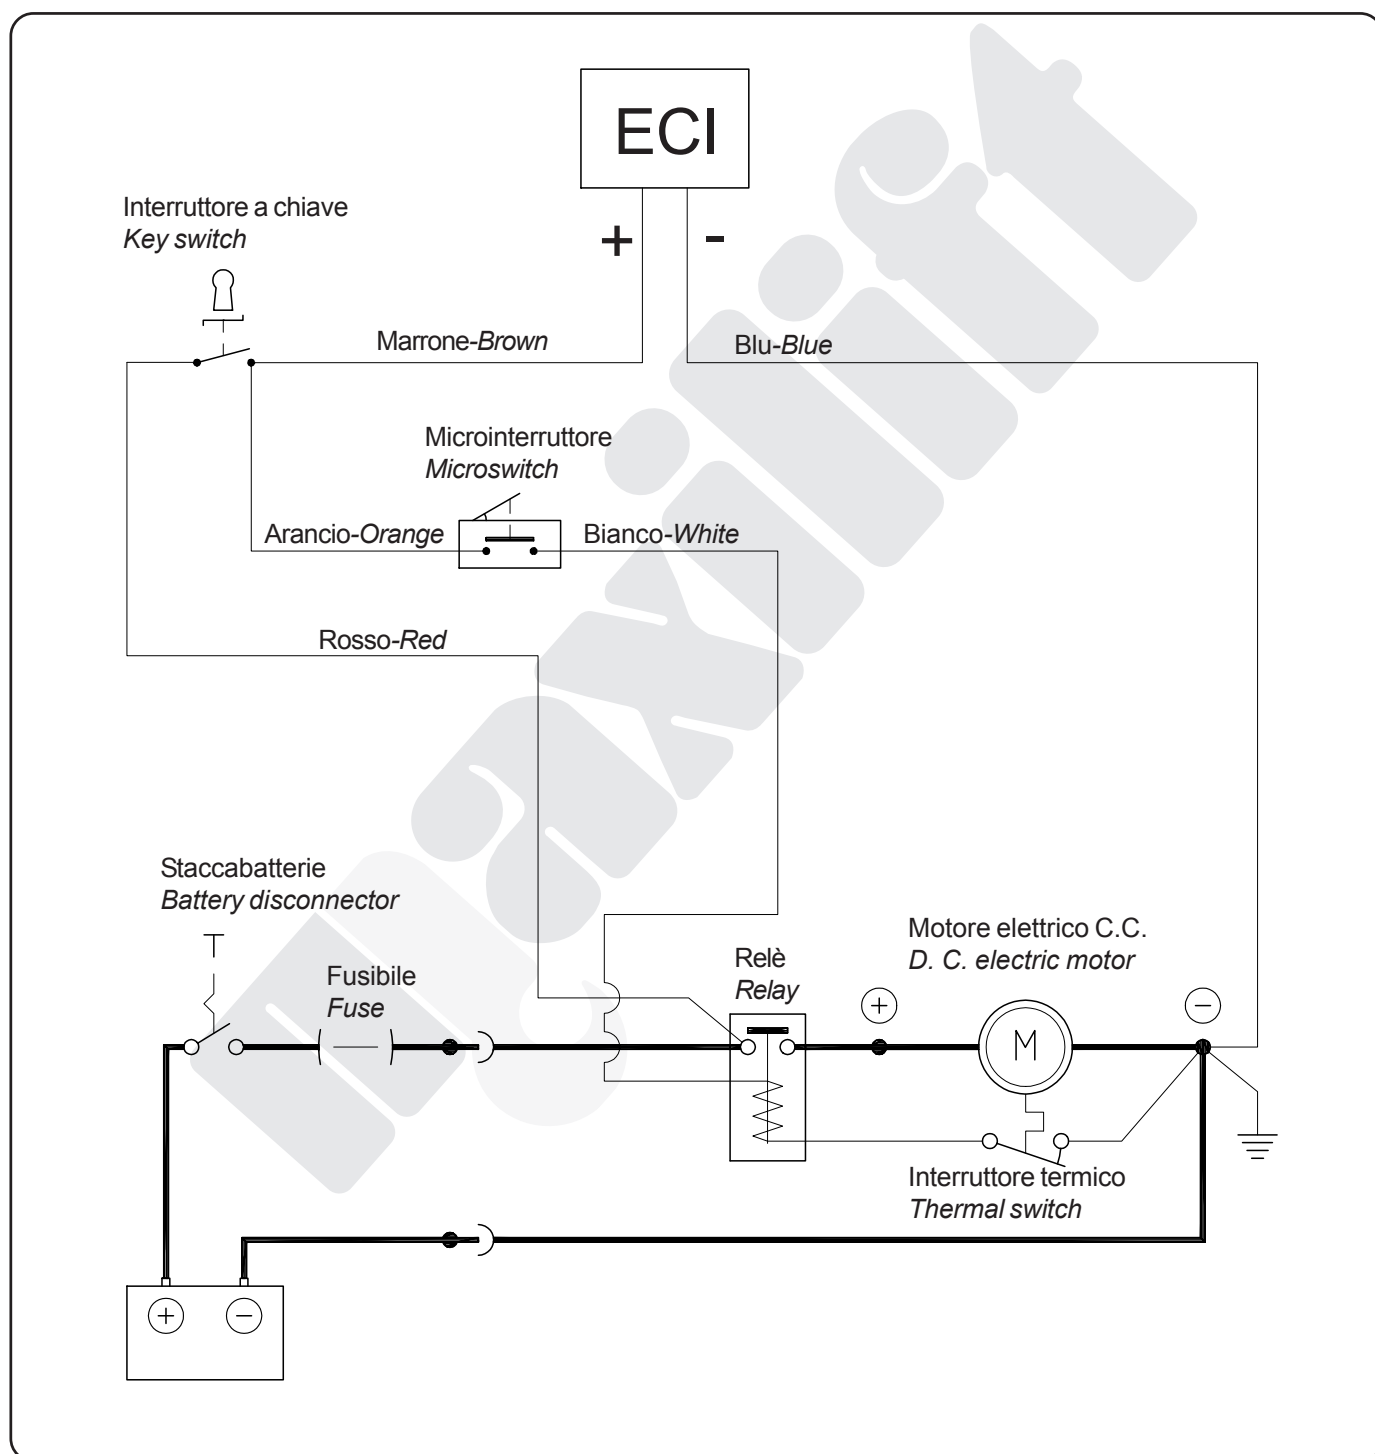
ECI

+

-

Interruttore a chiave
*Key switch*

Marrone-*Brown*

Blu-*Blue*

Microinterruttore
*Microswitch*

Arancio-*Orange*

Bianco-*White*

Rosso-*Red*

Staccabatterie
*Battery disconnector*

Fusibile
*Fuse*

Relè
*Relay*

Motore elettrico C.C.
*D. C. electric motor*

+

M

−

Interruttore termico
*Thermal switch*

+

−

maxilift